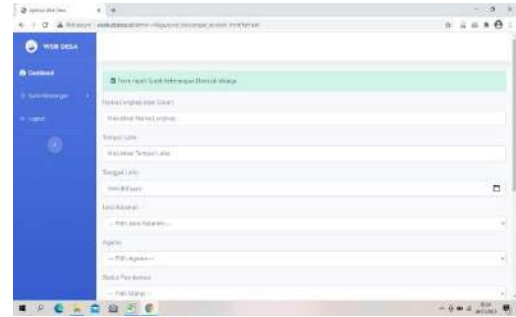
WEB DESA

Dashboard

Surat Menyurat

Logout

Form Input Surat Keterangan Berkelakuan Baik

Nama Lengkap (dalam Capital)

Masukkan Nama Lengkap

Tempat Lahir

Masukkan Tempat Lahir

Tanggal Lahir

mm/dd/yyyy

Jenis Kelamin

-- Pilih Jenis Kelamin --

Agama

-- Pilih Agama --

Status Perkawinan

-- Pilih Status --